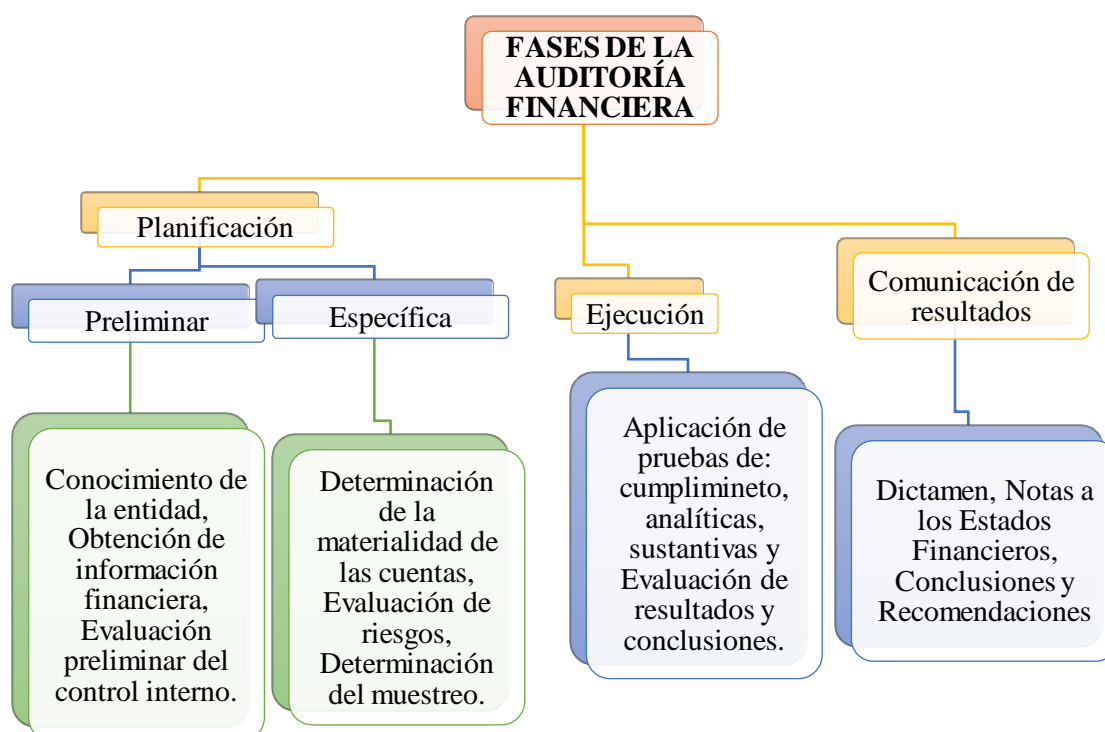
FASES DE LA AUDITORÍA FINANCIERA

Planificación

Preliminar

Específica

Ejecución

Comunicación de resultados

Conocimiento de la entidad, Obtención de información financiera, Evaluación preliminar del control interno.

Determinación de la materialidad de las cuentas, Evaluación de riesgos, Determinación del muestreo.

Aplicación de pruebas de: cumplimineto, analíticas, sustantivas y Evaluación de resultados y conclusiones.

Dictamen, Notas a los Estados Financieros, Conclusiones y Recomendaciones